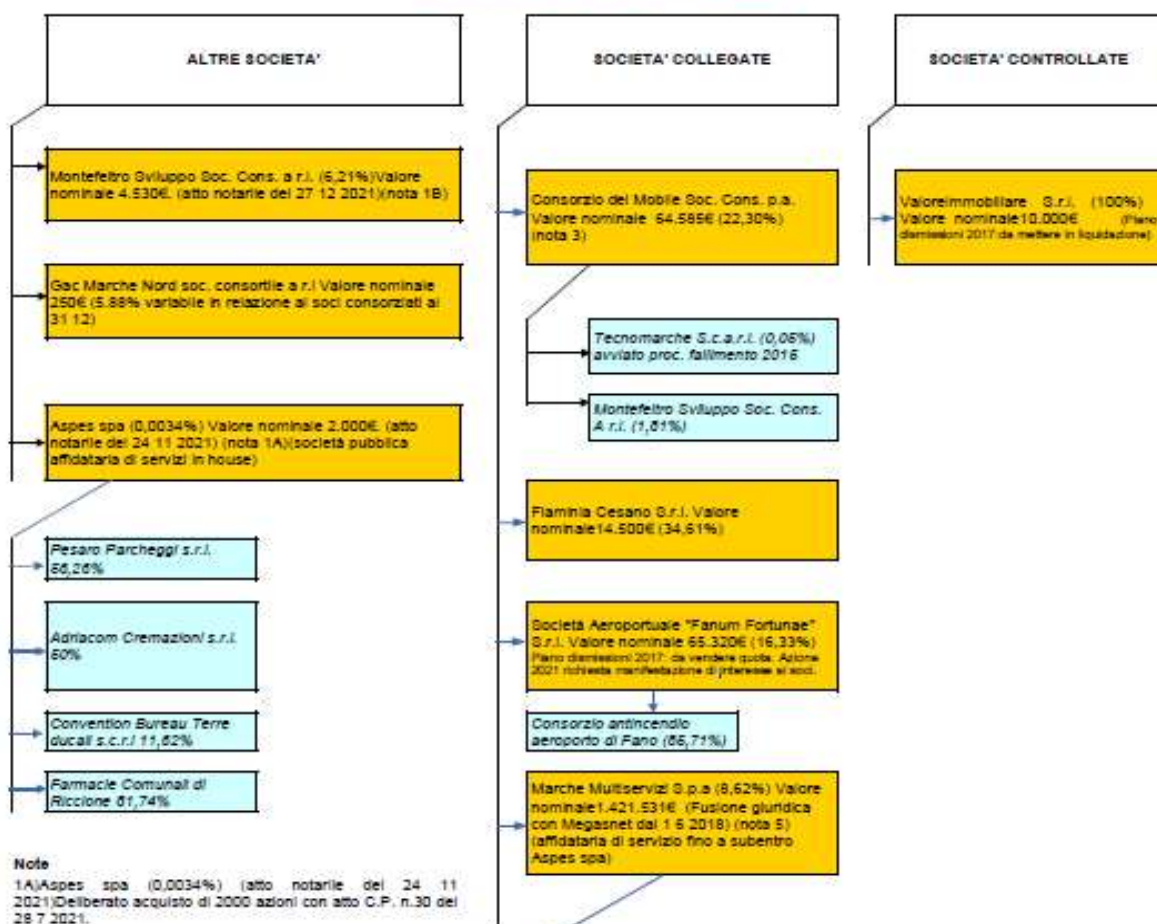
ALTRE SOCIETA'

SOCIETA' COLLEGATE

SOCIETA' CONTROLLATE

Montefeltro Sviluppo Soc. Cons. a r.l. (6,21%)Valore nominale 4.530€. (atto notarile del 27 12 2021)(nota 1B)

Gac Marche Nord soc. consortile a r.l Valore nominale 250€ (5.88% variabile in relazione ai soci consorziati al 31 12)

Aspes spa (0,0034%) Valore nominale 2.000€ (atto notarile del 24 11 2021) (nota 1A)(società pubblica affidataria di servizi in house)

Pesaro Parcheggi s.r.l. 56,26%

Adriacom Cremazioni s.r.l. 60%

Convention Bureau Terre ducali s.c.r.l 11,62%

Farmacie Comunali di Riccione 61,74%

Consorzio del Mobile Soc. Cons. p.a. Valore nominale 64,585€ (22,30%) (nota 3)

Tecnomarche S.c.a.r.l. (0,06%) avviato proc. fallimento 2016

Montefeltro Sviluppo Soc. Cons. A r.l. (1,61%)

Flaminia Cesano S.r.l. Valore nominale14.500€ (34,61%)

Società Aeroportuale "Fanum Fortunae" S.r.l. Valore nominale 65.320€ (16,33%) Piano dismissioni 2017: da vendere quota. Azione 2021 richiesta manifestazione di interesse ai soci.

Consorzio antincendio aeroporto di Fano (66,71%)

Marche Multiservizi S.p.a (8,62%) Valore nominale1.421.531€ (Fusione giuridica con Megasnet dal 1 6 2018) (nota 5) (affidataria di servizio fino a subentro Aspes spa)

Valoreimmobiliare S.r.l. (100%) Valore nominale10.000€ (Piano dismissioni 2017 da mettere in liquidazione)

Note
1A)Aspes spa (0,0034%) (atto notarile del 24 11 2021)Deliberato acquisto di 2000 azioni con atto C.P. n.30 del 28 7 2021.